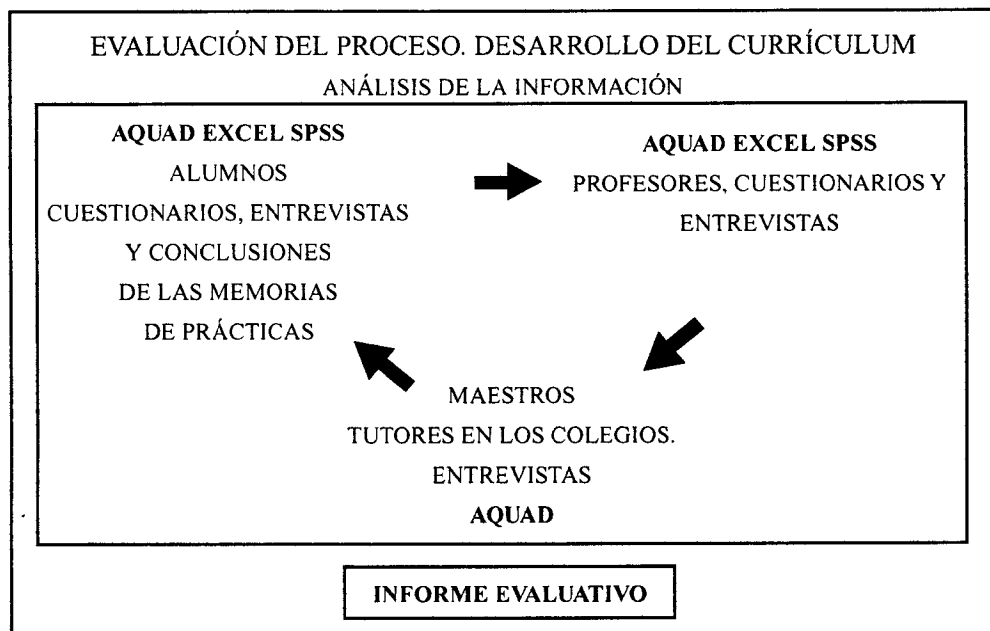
EVALUACIÓN DEL PROCESO. DESARROLLO DEL CURRÍCULUM

ANÁLISIS DE LA INFORMACIÓN

**AQUAD EXCEL SPSS**
ALUMNOS
CUESTIONARIOS, ENTREVISTAS Y CONCLUSIONES DE LAS MEMORIAS DE PRÁCTICAS

**AQUAD EXCEL SPSS**
PROFESORES, CUESTIONARIOS Y ENTREVISTAS

MAESTROS
TUTORES EN LOS COLEGIOS.
ENTREVISTAS
**AQUAD**

**INFORME EVALUATIVO**